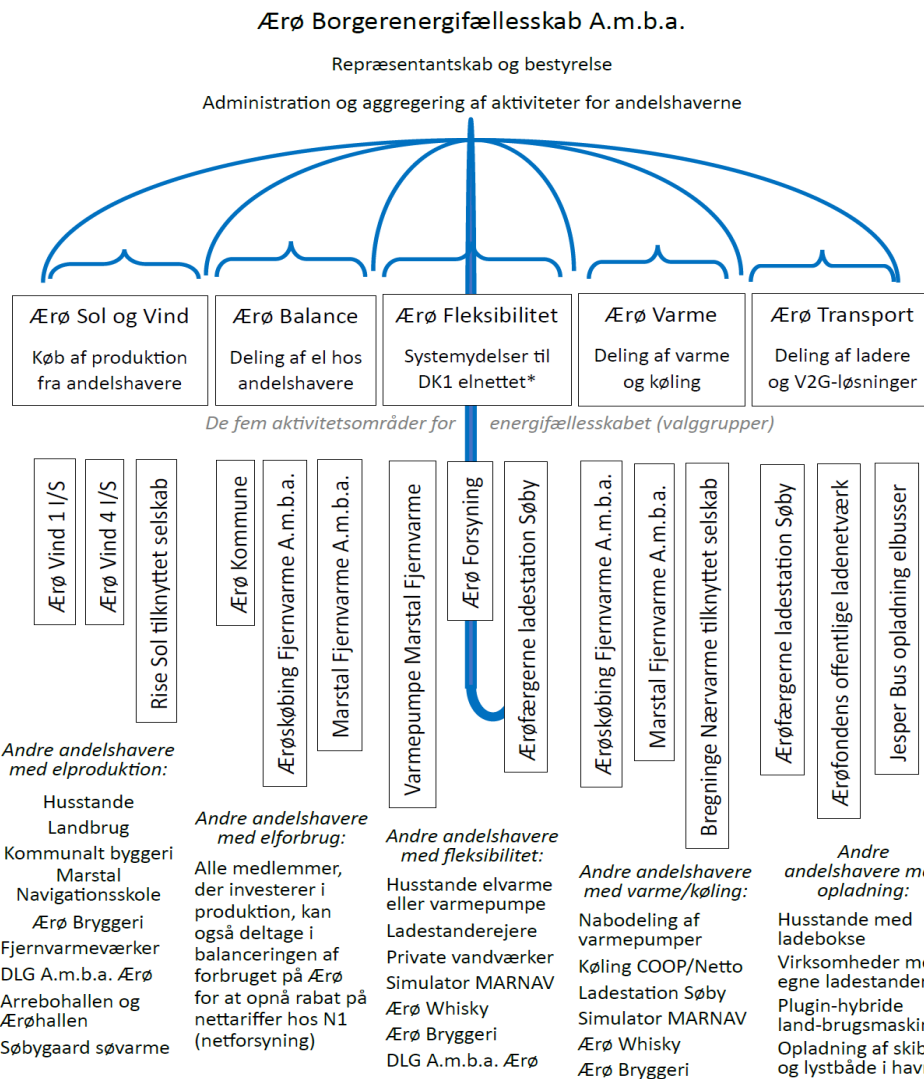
Ærø Borgerenergifællesskab A.m.b.a.

Repræsentantskab og bestyrelse

Administration og aggregering af aktiviteter for andelshaverne

Ærø Sol og Vind
Køb af produktion fra andelshavere

Ærø Balance
Deling af el hos andelshavere

Ærø Fleksibilitet
Systemydelser til DK1 elnettet*

Ærø Varme
Deling af varme og køling

Ærø Transport
Deling af ladere og V2G-løsninger

De fem aktivitetsområder for energifællesskabet (valggrupper)

Ærø Vind 1 I/S
Ærø Vind 4 I/S
Rise Sol tilknyttet selskab

Ærø Kommune
Ærøskøbing Fjernvarme A.m.b.a.
Marstal Fjernvarme A.m.b.a.

Varmepumpe Marstal Fjernvarme
Ærø Forsyning
Ærøfærgerne ladestation Søby

Ærøskøbing Fjernvarme A.m.b.a.
Marstal Fjernvarme A.m.b.a.
Bregninge Nærvarme tilknyttet selskab

Ærøfærgerne ladestation Søby
Ærøfondens offentlige ladenetværk
Jesper Bus opladning elbusser

Andre andelshavere med elproduktion:
Husstande
Landbrug
Kommunalt byggeri
Marstal Navigationsskole
Ærø Bryggeri
Fjernvarmeværker
DLG A.m.b.a. Ærø
Arrebohallen og Ærøhallen
Søbygaard søvarme

Andre andelshavere med elforbrug:
Alle medlemmer, der investerer i produktion, kan også deltage i balanceringen af forbruget på Ærø for at opnå rabat på nettariffer hos N1 (netforsyning)

Andre andelshavere med fleksibilitet:
Husstande elvarme eller varmepumpe
Ladestanderejere
Private vandværker
Simulator MARNAV
Ærø Whisky
Ærø Bryggeri
DLG A.m.b.a. Ærø

Andre andelshavere med varme/køling:
Nabodeling af varmepumper
Køling COOP/Netto
Ladestation Søby
Simulator MARNAV
Ærø Whisky
Ærø Bryggeri

Andre andelshavere m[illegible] opladning:
Husstande med ladebokse
Virksomheder m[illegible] egne ladestander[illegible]
Plugin-hybride land-brugsmaskin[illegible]
Opladning af skib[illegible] og lystbåde i hav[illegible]